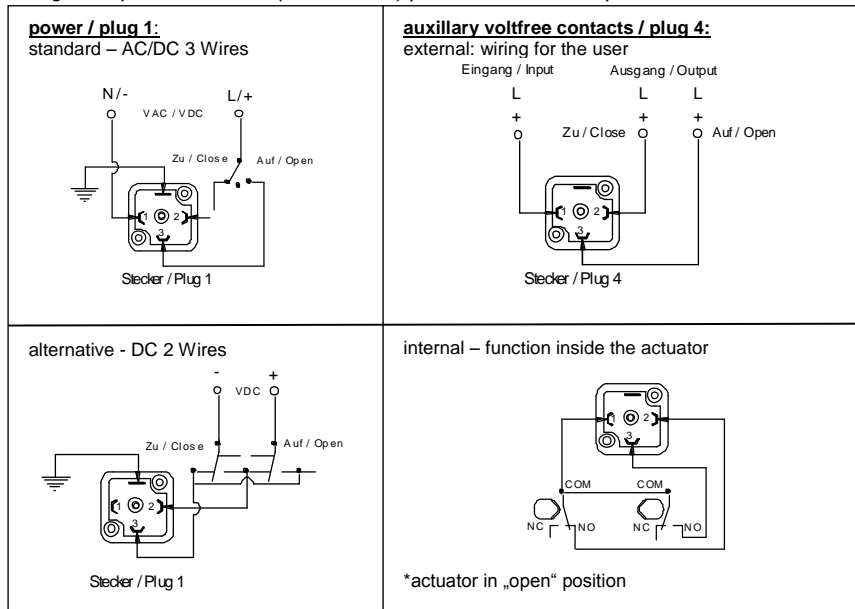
| **power / plug 1**: standard – AC/DC 3 Wires | **auxillary voltfree contacts / plug 4:** external: wiring for the user |
|---|---|
| N/- VAC / VDC L/+ Zu / Close Auf / Open 1 2 3 Stecker / Plug 1 | Eingang / Input Ausgang / Output L + L + L + Zu / Close Auf / Open 1 2 3 Stecker / Plug 4 |
| alternative - DC 2 Wires - VDC + Zu / Close Auf / Open 1 2 3 Stecker / Plug 1 | internal – function inside the actuator 1 2 3 COM COM NC NO NC NO \*actuator in „open" position |